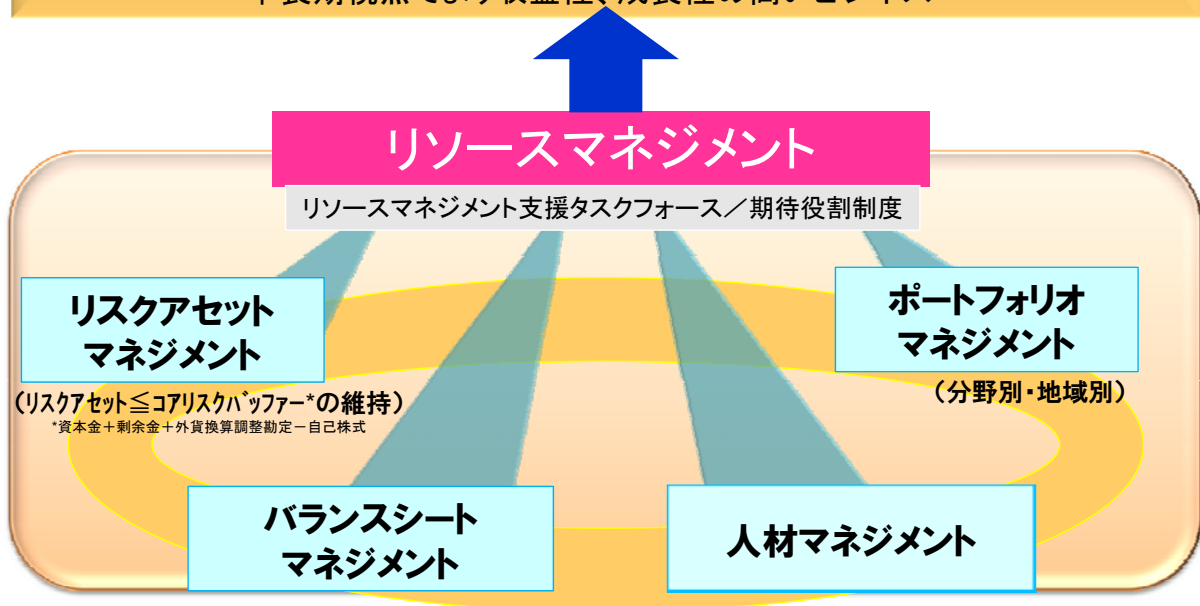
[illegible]

リソースマネジメント

リソースマネジメント支援タスクフォース／期待役割制度

リスクアセットマネジメント

（リスクアセット≦コアリスクバッファー*の維持）

*資本金＋剰余金＋外貨換算調整勘定－自己株式

ポートフォリオマネジメント

（分野別・地域別）

バランスシートマネジメント

人材マネジメント